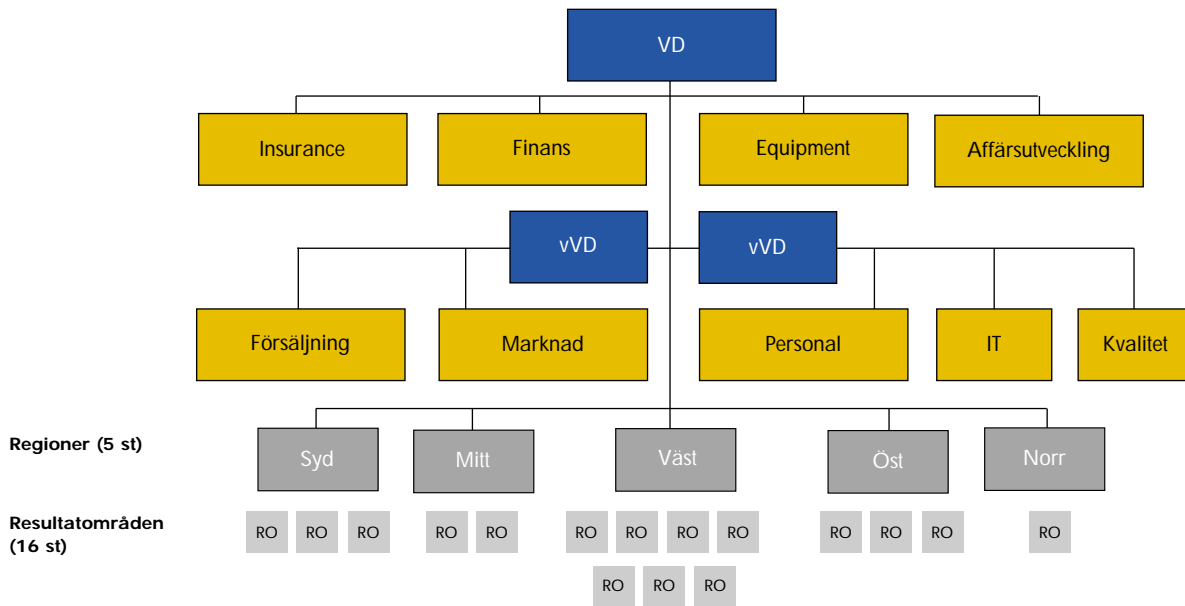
VD

Insurance

Finans

Equipment

Affärsutveckling

vVD

vVD

Försäljning

Marknad

Personal

IT

Kvalitet

Regioner (5 st)

Syd

Mitt

Väst

Öst

Norr

Resultatområden (16 st)

RO RO RO

RO RO

RO RO RO RO

RO RO RO

RO

RO RO RO